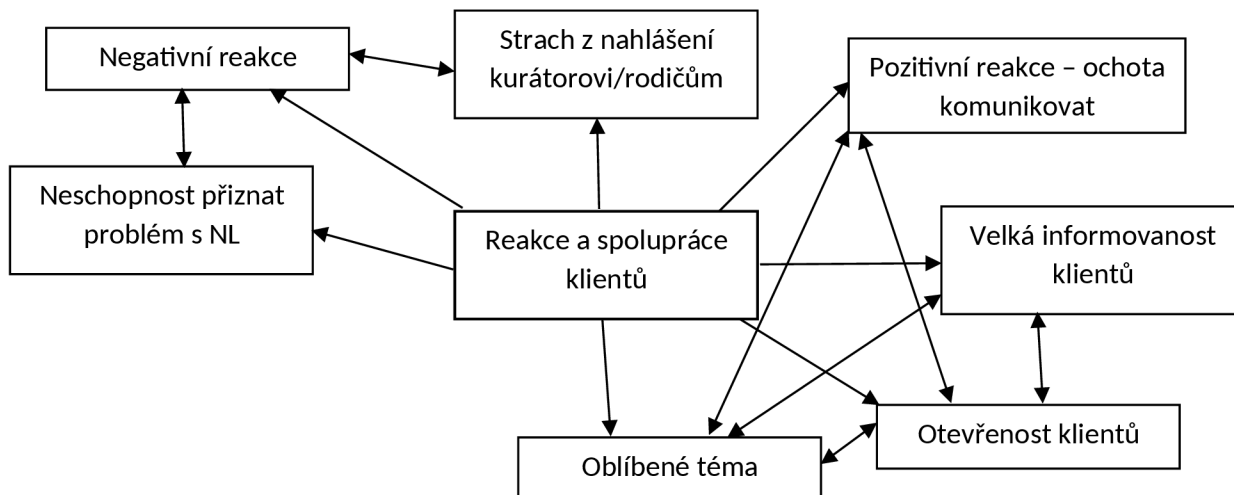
Negativní reakce

Strach z nahlášení kurátorovi/rodičům

Pozitivní reakce – ochota komunikovat

Neschopnost přiznat problém s NL

Reakce a spolupráce klientů

Velká informovanost klientů

Otevřenost klientů

Oblíbené téma